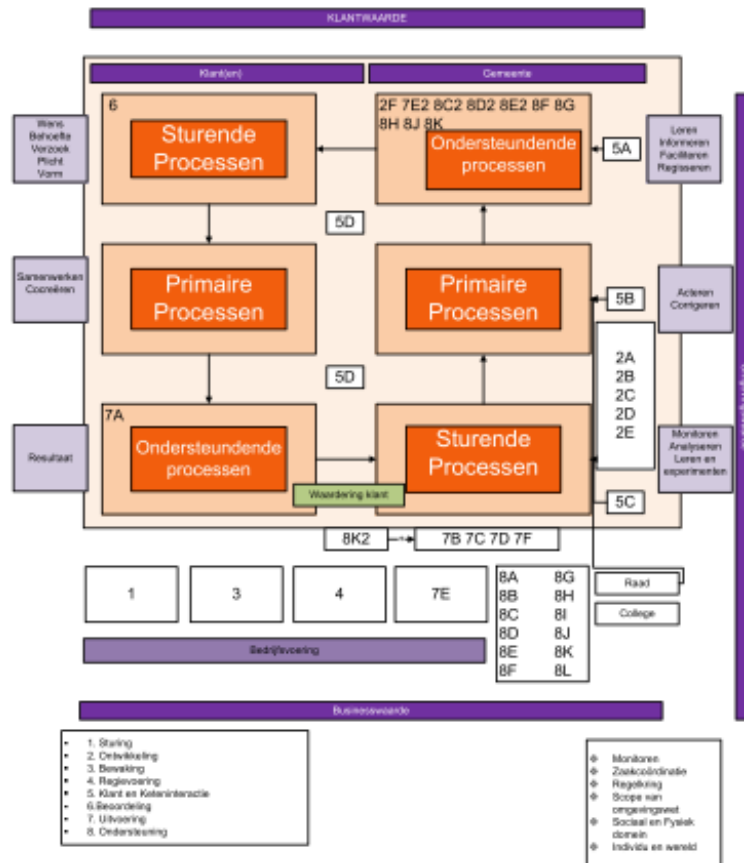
KLANTWAARDE

Klant(en)

Gemeente

Wens
Behoefte
Verzoek
Plicht
Vorm

6

Sturende Processen

2F 7E2 8C2 8D2 8E2 8F 8G 8H 8J 8K

Ondersteunende processen

5A

Leren
Informeren
Faciliteren
Registeren

5D

Samenwerken
Coöreren

Primaire Processen

Primaire Processen

5B

Acteren
Configeren

5D

2A
2B
2C
2D
2E

7A

Resultaat

Ondersteundende processen

Sturende Processen

Monitoren
Analyseren
Leren en experimenten

Waardering klant

5C

8K2

7B 7C 7D 7F

1

3

4

7E

8A 8G
8B 8H
8C 8I
8D 8J
8E 8K
8F 8L

Raad

College

Bedrijfsvoering

Businesswaarde

- 1. Sturing
- 2. Ontwikkeling
- 3. Bewaking
- 4. Regievoering
- 5. Klant en Keteninteractie
- 6.Beoordeling
- 7. Uitvoering
- 8. Ondersteuning

- Monitoren
- Zaakcoördinatie
- Regelkring
- Scope van omgevingswet
- Sociaal en Fysiek domein
- Individu en wereld